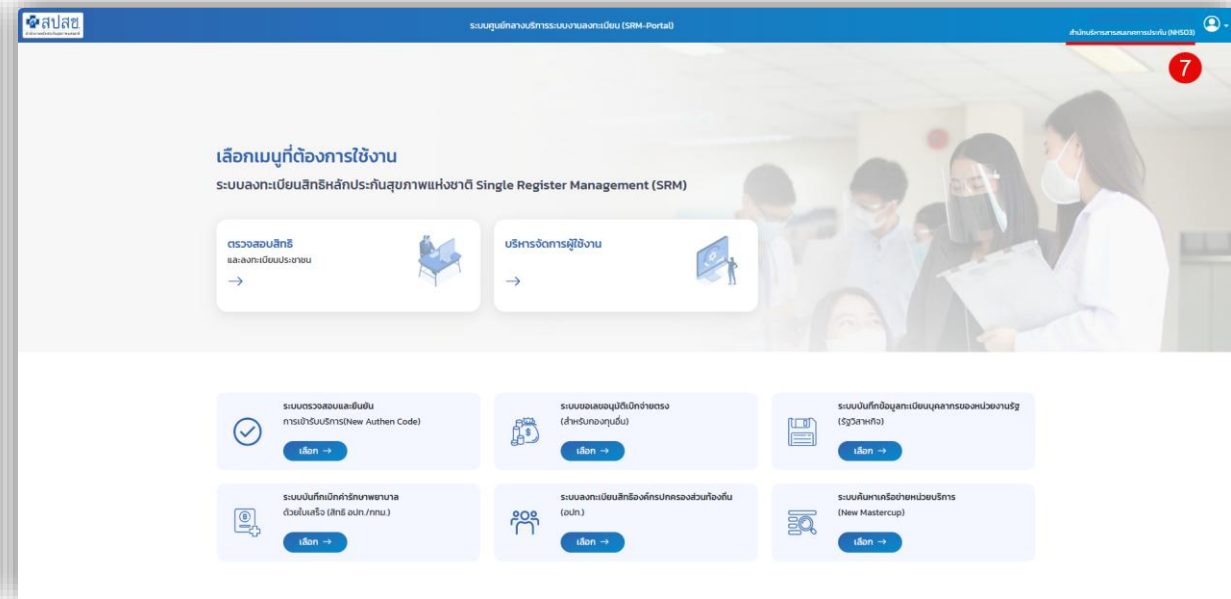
สปสช

ระบบศูนย์กลางบริการระบบงานลงทะเบียน (SRM-Portal)

สำนักบริหารสารสนเทศการประกัน (NHSO3)

7

เลือกเมนูที่ต้องการใช้งาน

ระบบลงทะเบียนสิทธิหลักประกันสุขภาพแห่งชาติ Single Register Management (SRM)

ตรวจสอบสิทธิ
และลงทะเบียนประชาชน
→

บริหารจัดการผู้ใช้งาน
→

ระบบตรวจสอบและยืนยัน
การเข้ารับบริการ(New Authen Code)
เลือก →

ระบบขอเลขอนุมัติเบิกจ่ายตรง
(สำหรับกองทุนอื่น)
เลือก →

ระบบบันทึกข้อมูลทะเบียนบุคลากรของหน่วยงานรัฐ
(รัฐวิสาหกิจ)
เลือก →

ระบบบันทึกเบิกค่ารักษาพยาบาล
ด้วยใบเสร็จ (สิทธิ อปท./กทม.)
เลือก →

ระบบลงทะเบียนสิทธิองค์กรปกครองส่วนท้องถิ่น
(อปท.)
เลือก →

ระบบค้นหาเครือข่ายหน่วยบริการ
(New Mastercup)
เลือก →